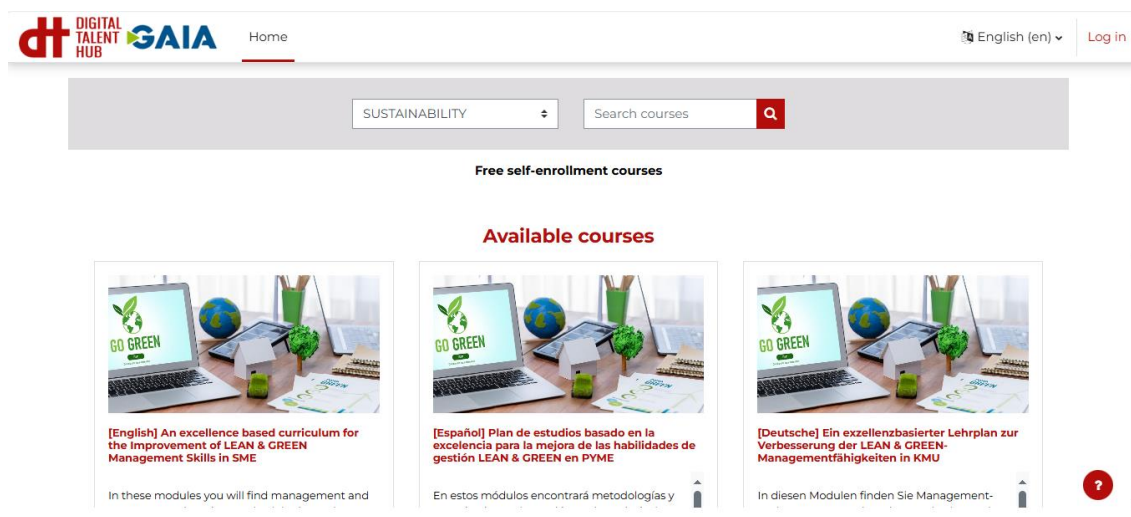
dt DIGITAL TALENT HUB GAIA

Home

English (en)

Log in

SUSTAINABILITY

Search courses

Free self-enrollment courses

Available courses

GO GREEN

[English] An excellence based curriculum for the Improvement of LEAN & GREEN Management Skills in SME

In these modules you will find management and

GO GREEN

[Español] Plan de estudios basado en la excelencia para la mejora de las habilidades de gestión LEAN & GREEN en PYME

En estos módulos encontrará metodologías y

GO GREEN

[Deutsche] Ein exzellenzbasierter Lehrplan zur Verbesserung der LEAN & GREEN-Managementfähigkeiten in KMU

In diesen Modulen finden Sie Management-

?